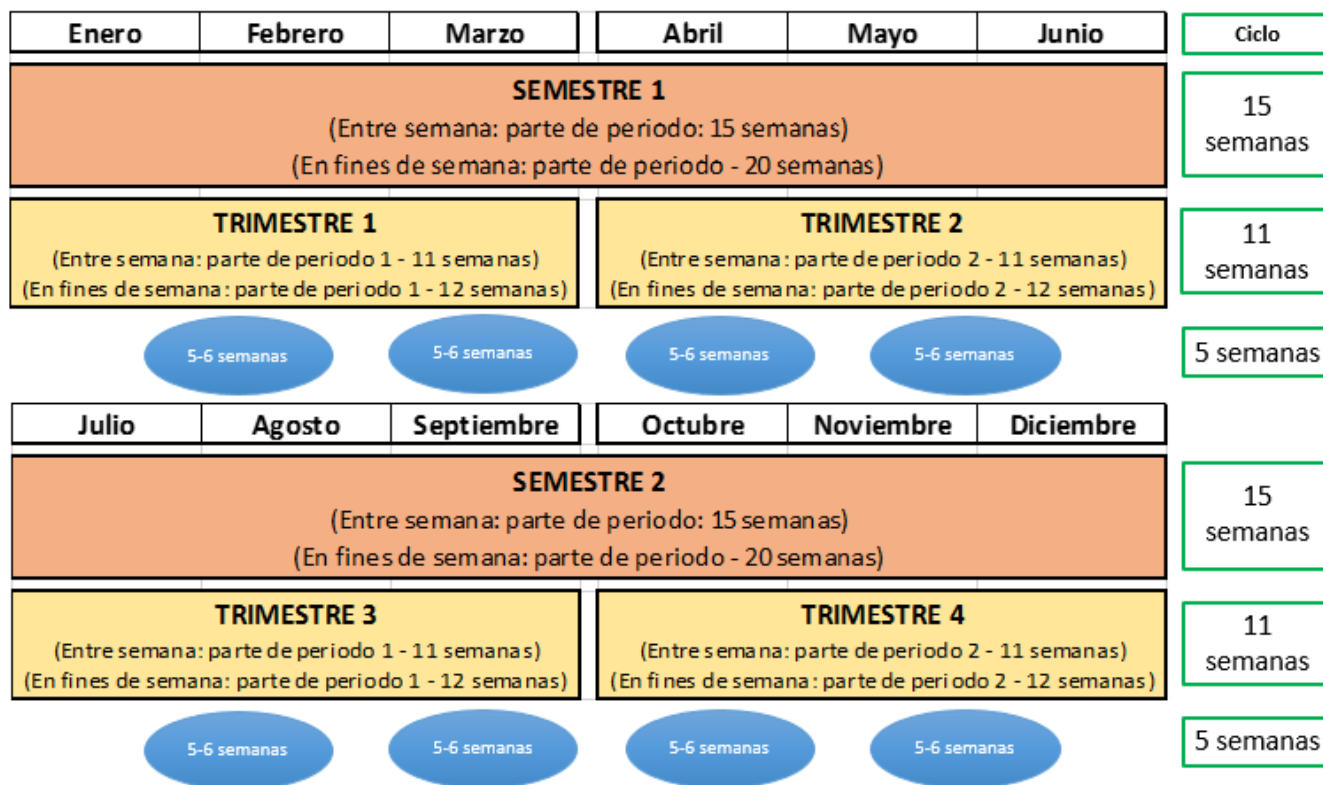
| Enero | Febrero | Marzo | Abril | Mayo | Junio |
|---|---|---|---|---|---|

Ciclo

SEMESTRE 1
(Entre semana: parte de periodo: 15 semanas)
(En fines de semana: parte de periodo - 20 semanas)

15 semanas

TRIMESTRE 1
(Entre semana: parte de periodo 1 - 11 semanas)
(En fines de semana: parte de periodo 1 - 12 semanas)

TRIMESTRE 2
(Entre semana: parte de periodo 2 - 11 semanas)
(En fines de semana: parte de periodo 2 - 12 semanas)

11 semanas

5-6 semanas

5-6 semanas

5-6 semanas

5-6 semanas

5 semanas

| Julio | Agosto | Septiembre | Octubre | Noviembre | Diciembre |
|---|---|---|---|---|---|

SEMESTRE 2
(Entre semana: parte de periodo: 15 semanas)
(En fines de semana: parte de periodo - 20 semanas)

15 semanas

TRIMESTRE 3
(Entre semana: parte de periodo 1 - 11 semanas)
(En fines de semana: parte de periodo 1 - 12 semanas)

TRIMESTRE 4
(Entre semana: parte de periodo 2 - 11 semanas)
(En fines de semana: parte de periodo 2 - 12 semanas)

11 semanas

5-6 semanas

5-6 semanas

5-6 semanas

5-6 semanas

5 semanas